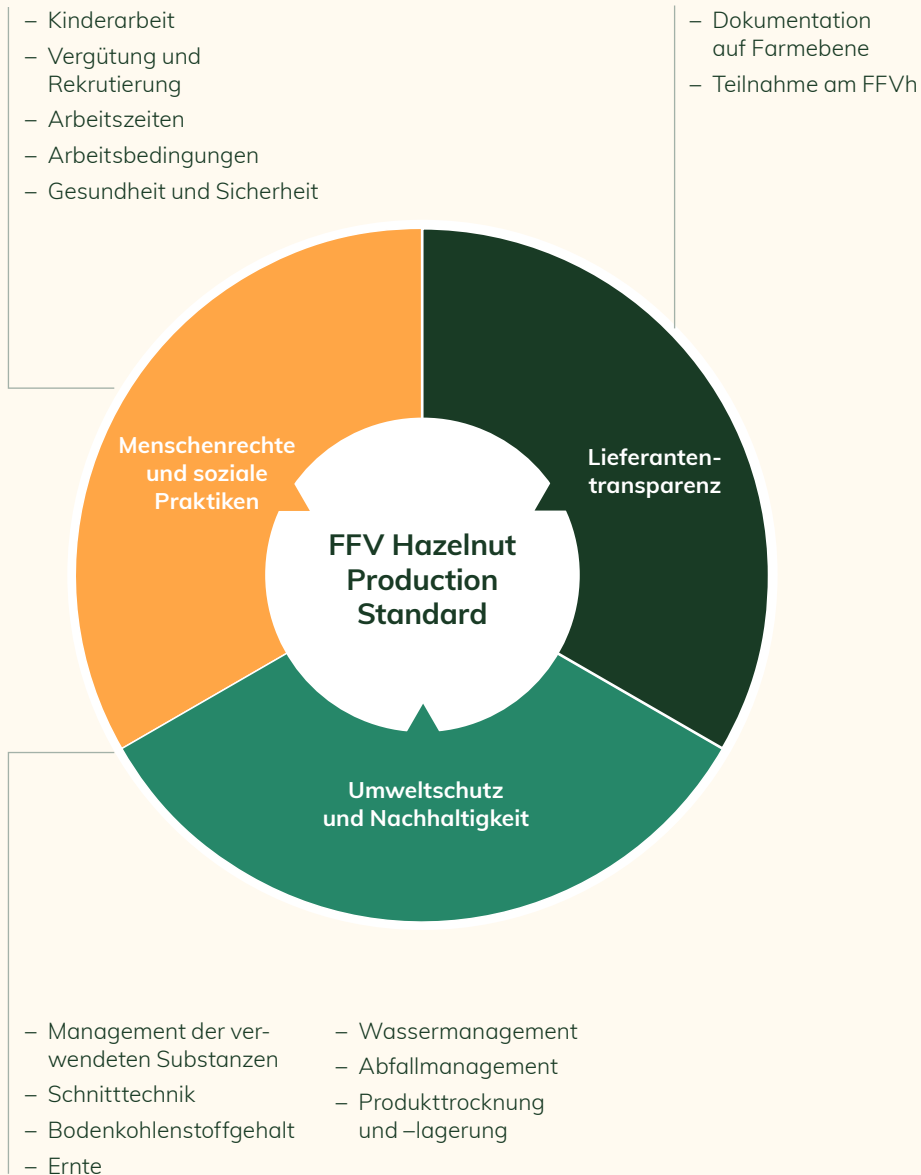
– Kinderarbeit
– Vergütung und Rekrutierung
– Arbeitszeiten
– Arbeitsbedingungen
– Gesundheit und Sicherheit

– Dokumentation auf Farmebene
– Teilnahme am FFVh

Menschenrechte und soziale Praktiken

Lieferantentransparenz

FFV Hazelnut Production Standard

Umweltschutz und Nachhaltigkeit

– Management der verwendeten Substanzen
– Schnitttechnik
– Bodenkohlenstoffgehalt
– Ernte

– Wassermanagement
– Abfallmanagement
– Produkttrocknung und –lagerung